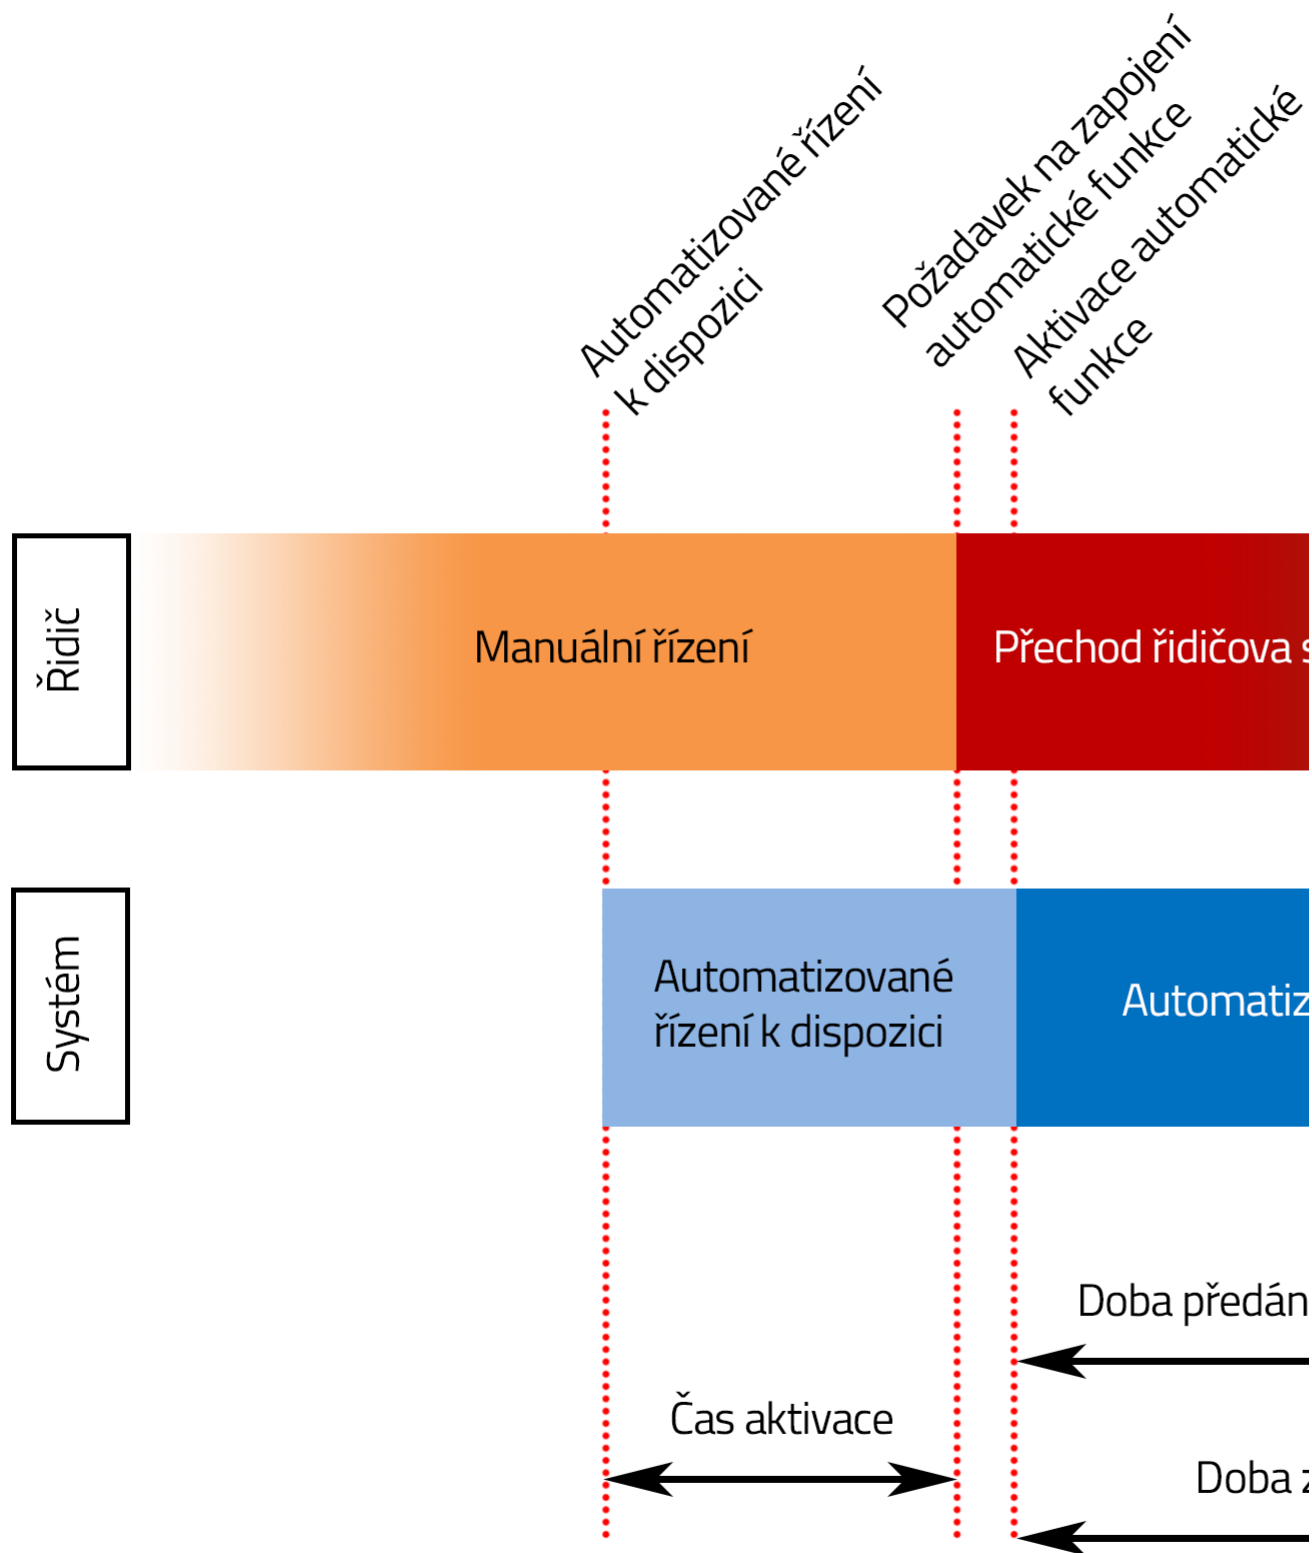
Automatizované řízení k dispozici

Požadavek na zapojení automatické funkce

Aktivace automatické funkce

Řidič

Manuální řízení

Přechod řidičova s

Systém

Automatizované řízení k dispozici

Automatiz

Doba předán

Čas aktivace

Doba z